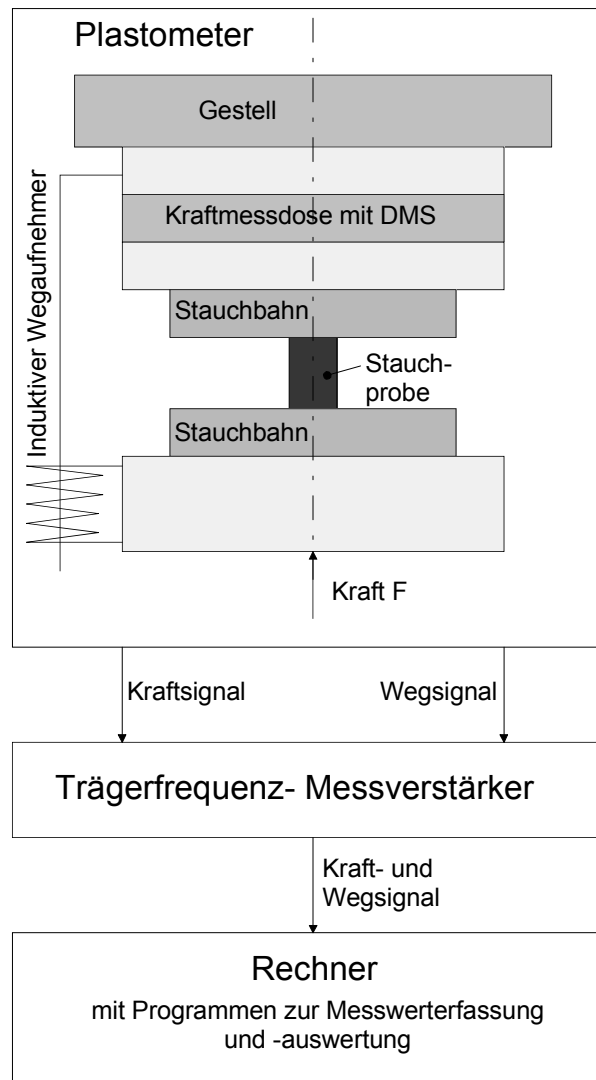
Plastometer

Gestell

Kraftmessdose mit DMS

Induktiver Wegaufnehmer

Stauchbahn

Stauchprobe

Stauchbahn

Kraft F

Kraftsignal

Wegsignal

Trägerfrequenz- Messverstärker

Kraft- und Wegsignal

Rechner

mit Programmen zur Messwerterfassung und -auswertung